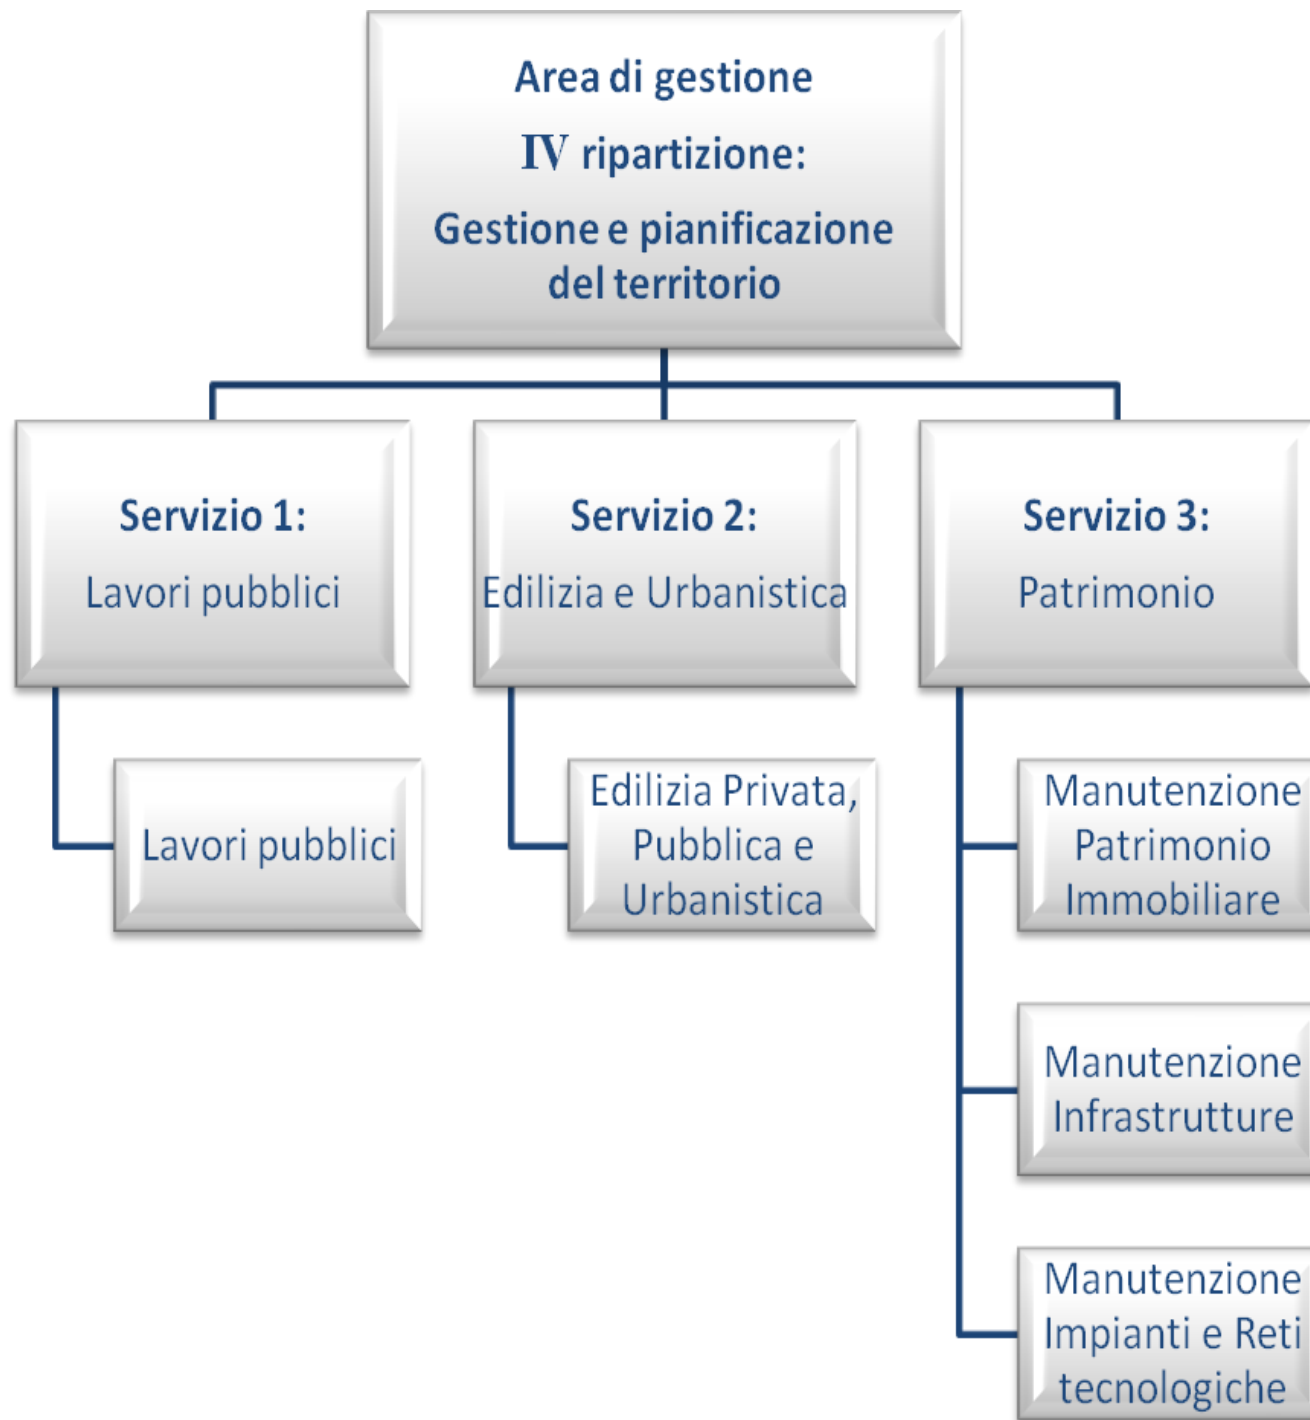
Area di gestione

IV ripartizione:

Gestione e pianificazione del territorio

Servizio 1:

Lavori pubblici

Lavori pubblici

Servizio 2:

Edilizia e Urbanistica

Edilizia Privata, Pubblica e Urbanistica

Servizio 3:

Patrimonio

Manutenzione Patrimonio Immobiliare

Manutenzione Infrastrutture

Manutenzione Impianti e Reti tecnologiche